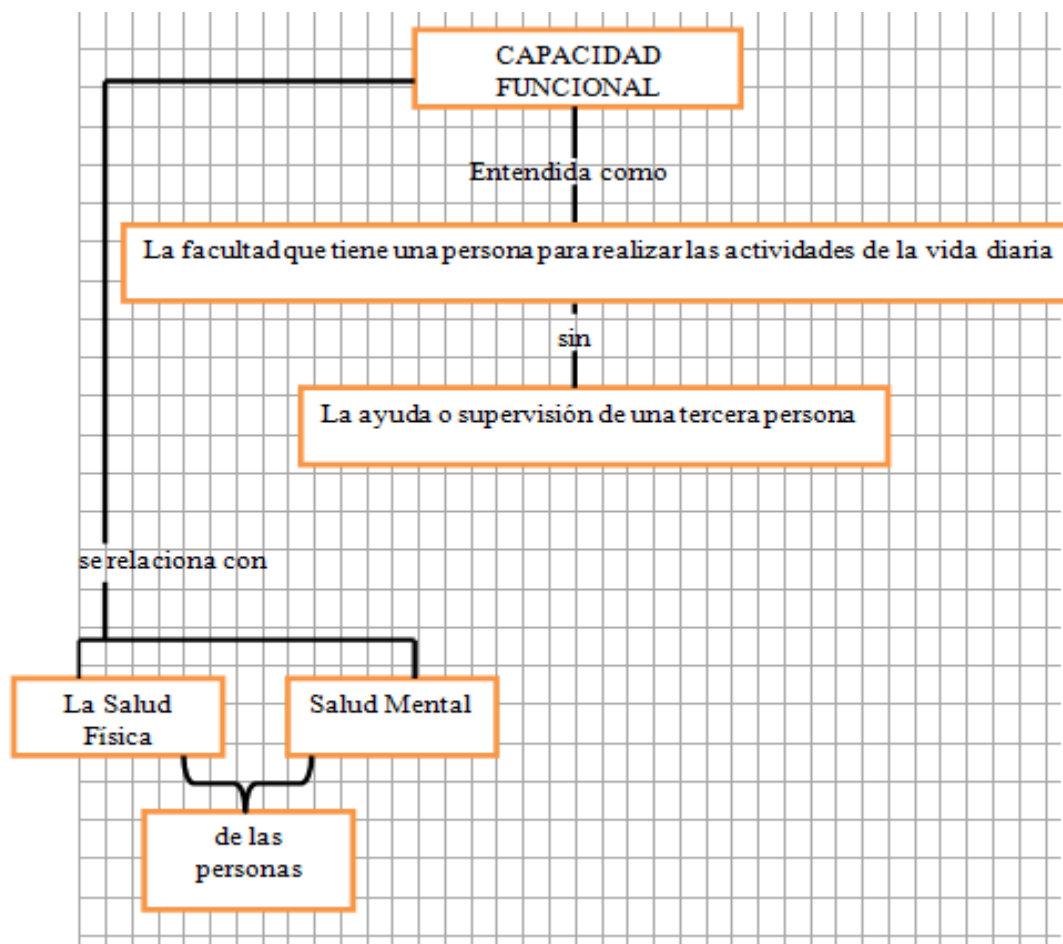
CAPACIDAD FUNCIONAL

Entendida como

La facultad que tiene una persona para realizar las actividades de la vida diaria

sin

La ayuda o supervisión de una tercera persona

se relaciona con

La Salud Física

Salud Mental

de las personas